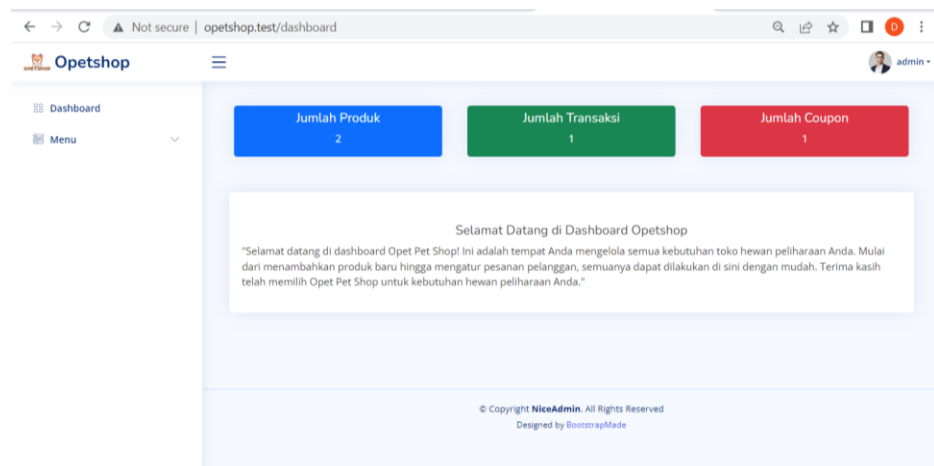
Not secure | opetshop.test/dashboard

D

Opetshop

admin

Dashboard

Menu

Jumlah Produk
2

Jumlah Transaksi
1

Jumlah Coupon
1

Selamat Datang di Dashboard Opetshop

"Selamat datang di dashboard Opet Pet Shop! Ini adalah tempat Anda mengelola semua kebutuhan toko hewan peliharaan Anda. Mulai dari menambahkan produk baru hingga mengatur pesanan pelanggan, semuanya dapat dilakukan di sini dengan mudah. Terima kasih telah memilih Opet Pet Shop untuk kebutuhan hewan peliharaan Anda."

© Copyright NiceAdmin. All Rights Reserved
Designed by BootstrapMade